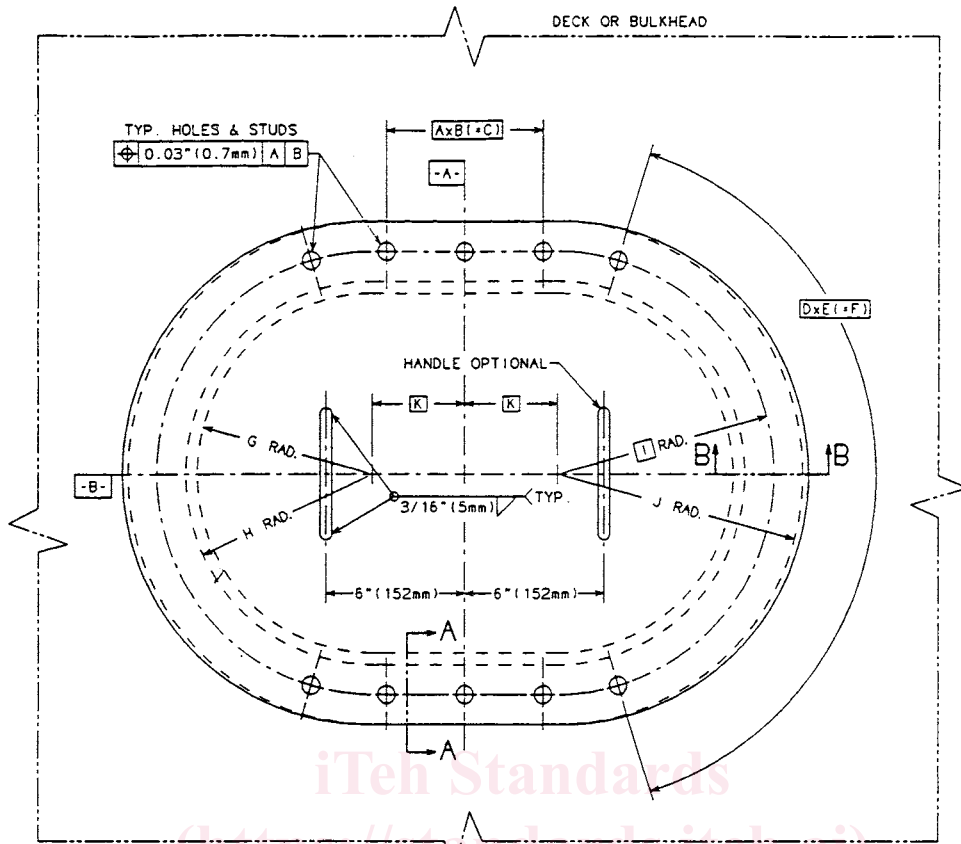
DECK OR BULKHEAD

TYP. HOLES & STUDS
$\oplus$ 0.03"(0.7mm) A B

AxB(=C)

-A-

DxE(=F)

HANDLE OPTIONAL

K K

G RAD.

I RAD.

B B

-B-

3/16"(5mm) TYP.

J RAD.

H RAD.

6"(152mm) 6"(152mm)

A

A

iTeh Standards

(https://standards.iteh.ai)